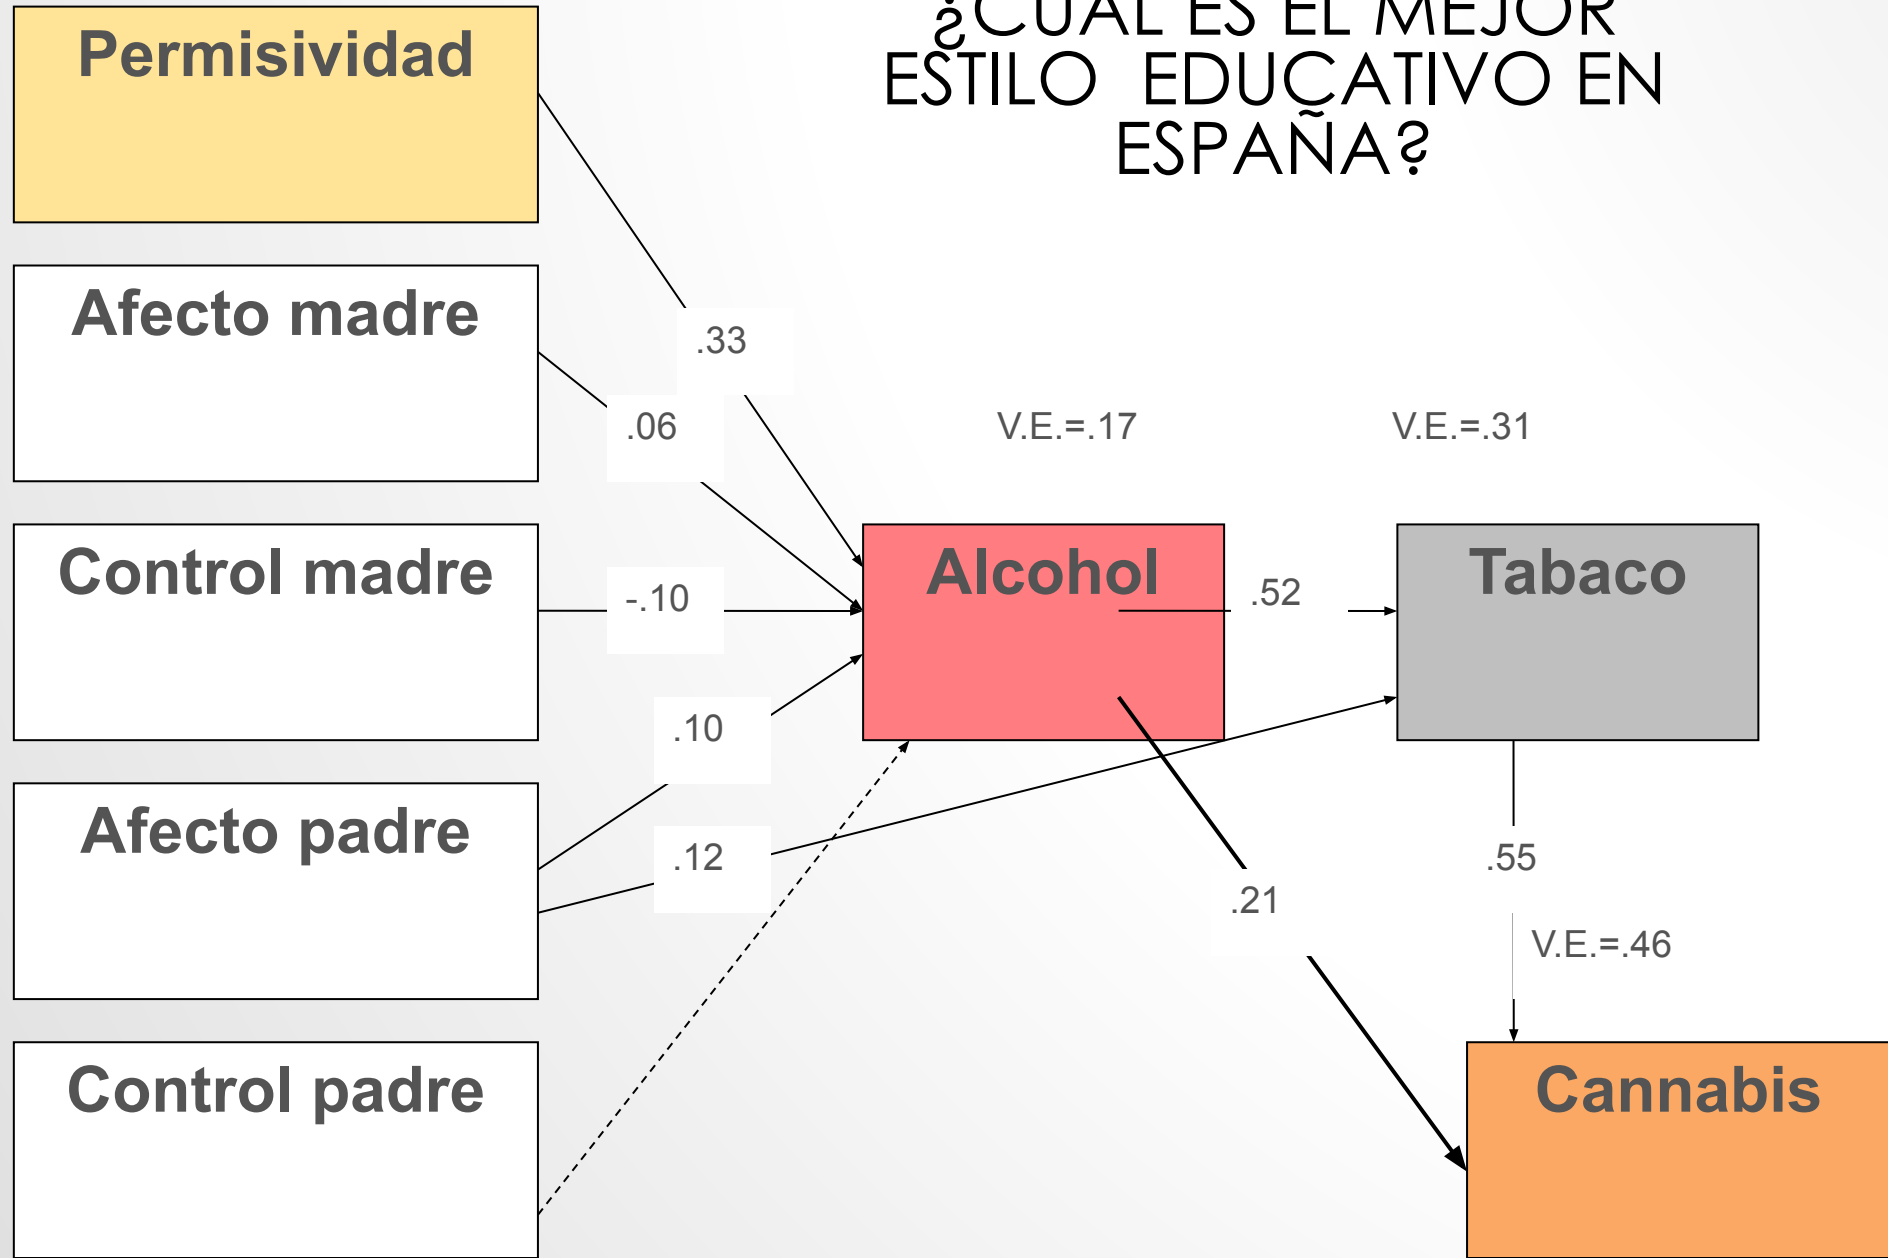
¿CUAL ES EL MEJOR ESTILO EDUCATIVO EN ESPAÑA?

Permisividad

Afecto madre

Control madre

Afecto padre

Control padre

.33

.06

-.10

.10

.12

V.E.=.17

V.E.=.31

Alcohol

.52

Tabaco

.21

.55

V.E.=.46

Cannabis